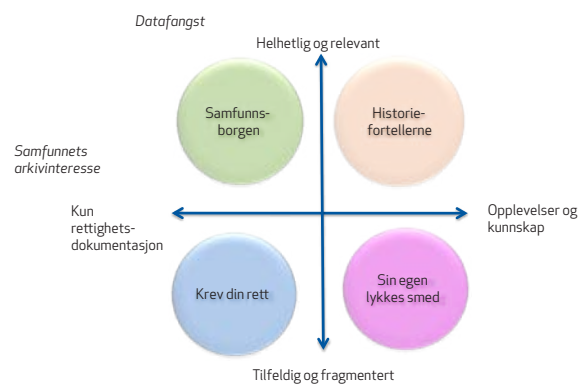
Datafangst

Helhetlig og relevant

Samfunnsborgen

Historiefortellerne

Samfunnets arkivinteresse

Kun rettighetsdokumentasjon

Opplevelser og kunnskap

Krev din rett

Sin egen lykkes smed

Tilfeldig og fragmentert